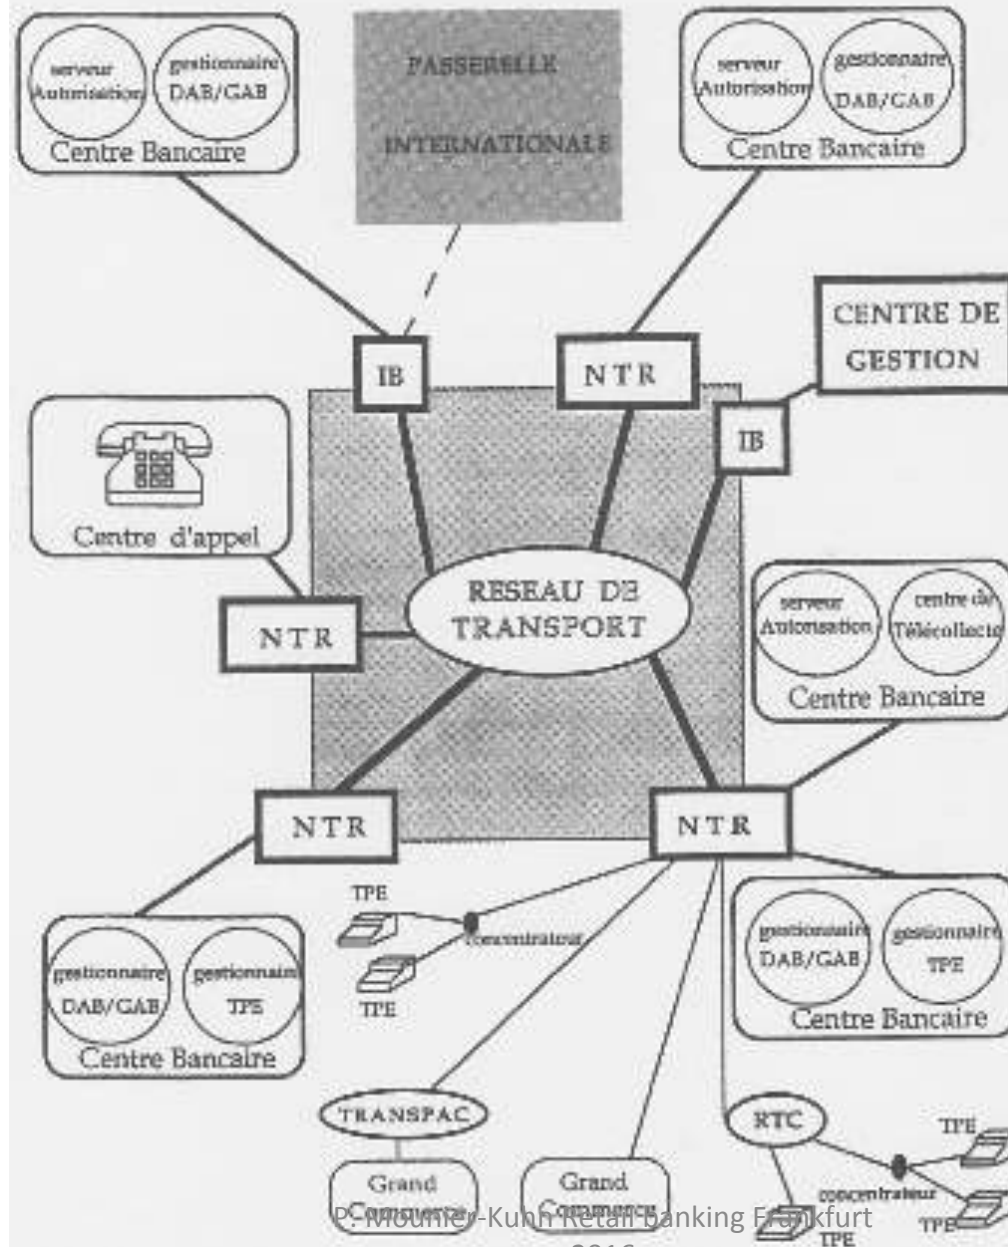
serveur Autorisation

gestionnaire DAB/GAB

Centre Bancaire

PASSERELLE INTERNATIONALE

serveur Autorisation

gestionnaire DAB/GAB

Centre Bancaire

CENTRE DE GESTION

IB

NTR

IB

Centre d'appel

RESEAU DE TRANSPORT

NTR

serveur Autorisation

centre de Télécollecte

Centre Bancaire

NTR

NTR

TPE

concentrateur

TPE

gestionnaire DAB/GAB

gestionnaire TPE

Centre Bancaire

gestionnaire DAB/GAB

gestionnaire TPE

Centre Bancaire

TRANSPAC

Grand Commerce

Grand Commerce

RTC

TPE

concentrateur

TPE

TPE

P. Mounier-Kuhn Retail Banking Frankfurt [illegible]